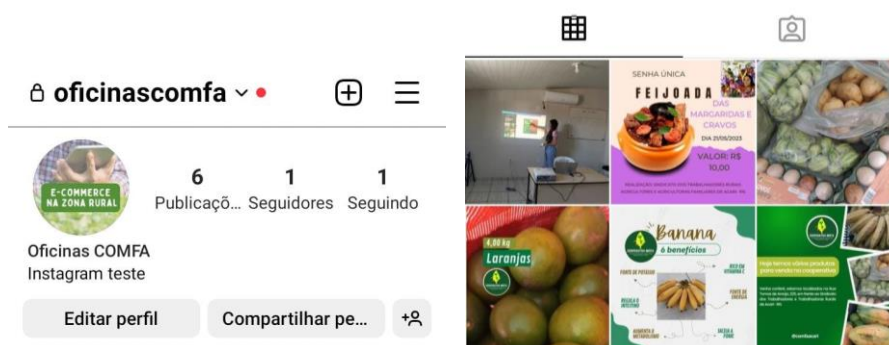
oficinascomfa

E-COMMERCE NA ZONA RURAL

6 Publicaçõ...
1 Seguidores
1 Seguindo

Oficinas COMFA
Instagram teste

Editar perfil
Compartilhar pe...

SENHA ÚNICA
FEIJOADA
DAS MARGARIDAS E CRAVOS
DIA 29/06/2023
VALOR: R$ 10,00
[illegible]

4,00 kg
Laranjas

Banana
6 benefícios
FONTE DE POTÁSSIO
RICA EM VITAMINA C
MELHORA O INTESTINO
FONTE DE ENERGIA
AUMENTA O METABOLISMO
SACIEDADE

Hoje temos vários produtos para venda na cooperativa
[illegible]